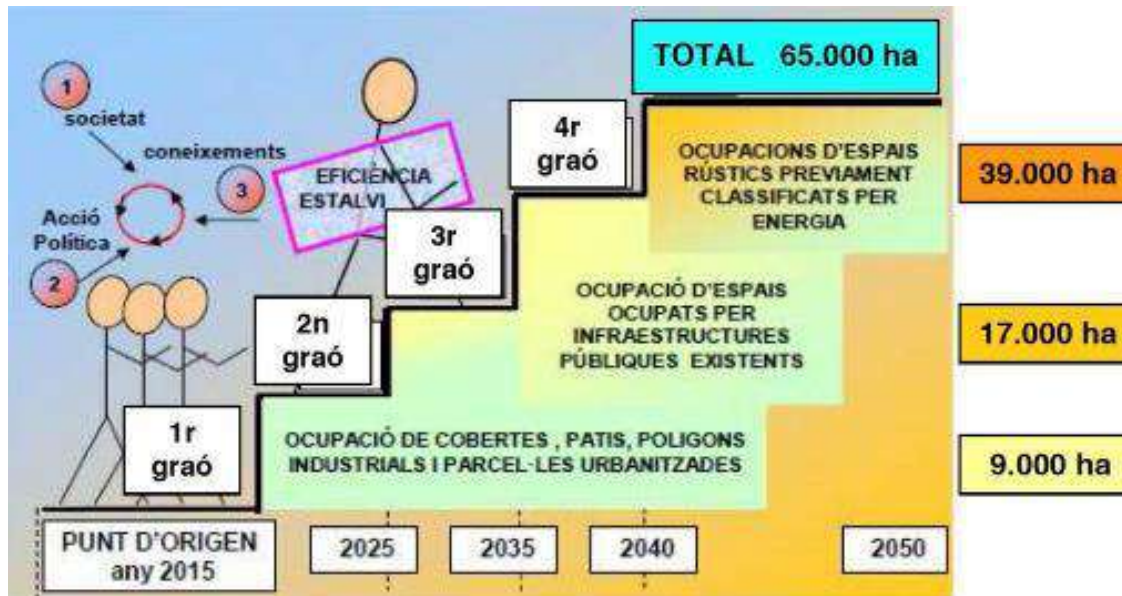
TOTAL 65.000 ha

1
societat

coneixements

3

Acció Política

2

EFICIÈNCIA ESTALVI

4r graó

3r graó

2n graó

1r graó

OCUPACIONS D'ESPAIS RÚSTICS PREVIAMENT CLASSIFICATS PER ENERGIA

39.000 ha

OCUPACIÓ D'ESPAIS OCUPATS PER INFRAESTRUCTURES PÚBLIQUES EXISTENTS

17.000 ha

OCUPACIÓ DE COBERTES , PATIS, POLIGONS INDUSTRIALS I PARCEL·LES URBANITZADES

9.000 ha

PUNT D'ORIGEN any 2015

2025

2035

2040

2050